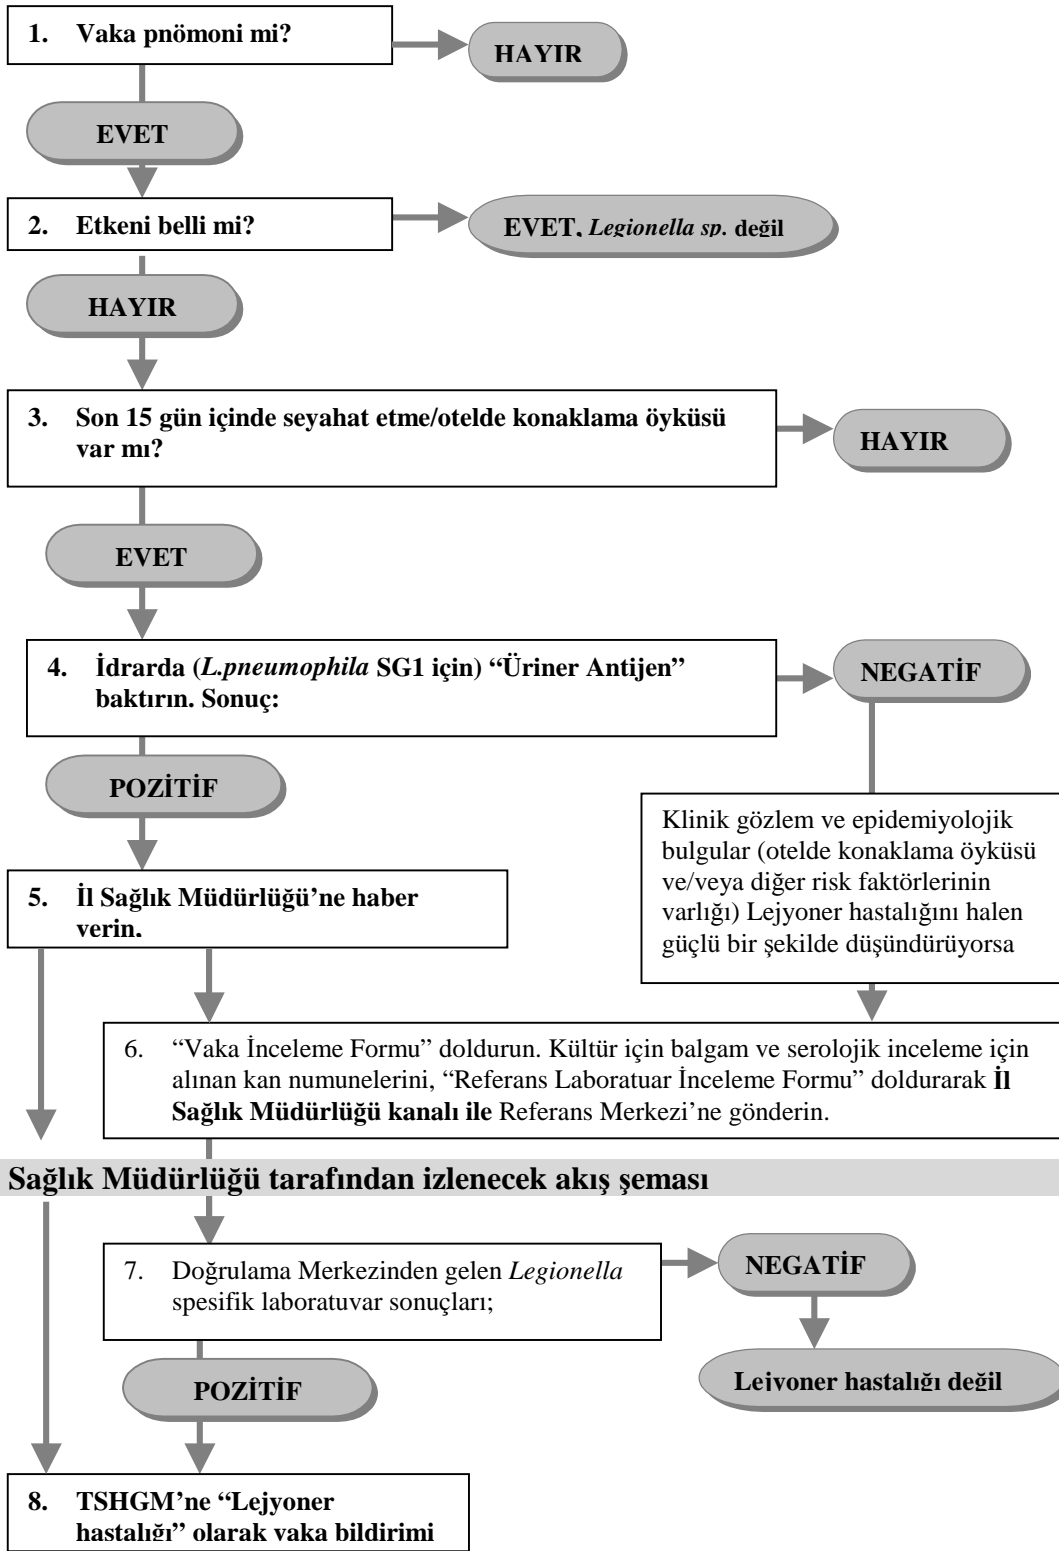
1. Vaka pnömoni mi?

HAYIR

EVET

2. Etkeni belli mi?

EVET, *Legionella sp.* değil

HAYIR

3. Son 15 gün içinde seyahat etme/otelde konaklama öyküsü var mı?

HAYIR

EVET

4. İdrarda (*L.pneumophila* SG1 için) "Üriner Antijen" baktırın. Sonuç:

NEGATİF

POZİTİF

Klinik gözlem ve epidemiyolojik bulgular (otelde konaklama öyküsü ve/veya diğer risk faktörlerinin varlığı) Lejyoner hastalığını halen güçlü bir şekilde düşündürüyorsa

5. İl Sağlık Müdürlüğü'ne haber verin.

6. "Vaka İnceleme Formu" doldurun. Kültür için balgam ve serolojik inceleme için alınan kan numunelerini, "Referans Laboratuar İnceleme Formu" doldurarak **İl Sağlık Müdürlüğü kanalı ile** Referans Merkezi'ne gönderin.

Sağlık Müdürlüğü tarafından izlenecek akış şeması

7. Doğrulama Merkezinden gelen *Legionella* spesifik laboratuvar sonuçları;

NEGATİF

Lejyoner hastalığı değil

POZİTİF

8. TSHGM'ne "Lejyoner hastalığı" olarak vaka bildirimi